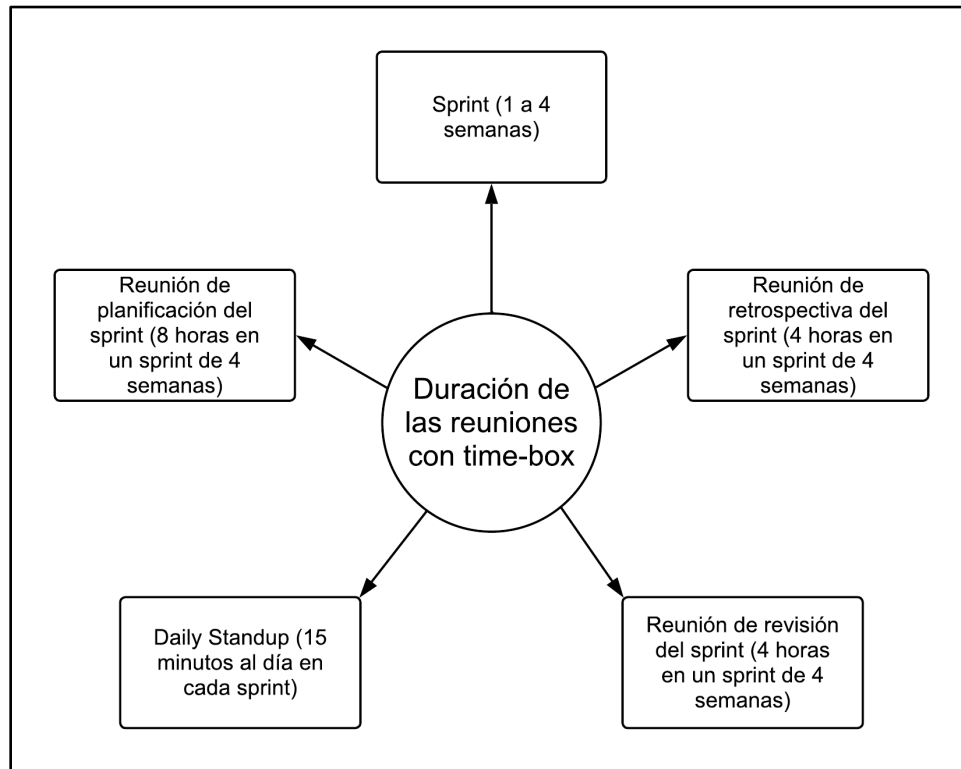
Sprint (1 a 4 semanas)

Reunión de planificación del sprint (8 horas en un sprint de 4 semanas)

Duración de las reuniones con time-box

Reunión de retrospectiva del sprint (4 horas en un sprint de 4 semanas)

Daily Standup (15 minutos al día en cada sprint)

Reunión de revisión del sprint (4 horas en un sprint de 4 semanas)